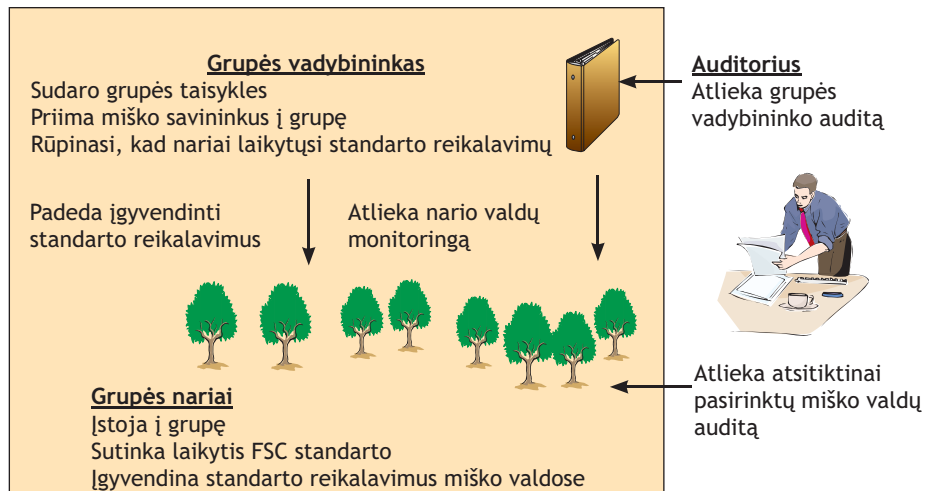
Grupės vadybininkas
Sudaro grupės taisykles
Priima miško savininkus į grupę
Rūpinasi, kad nariai laikytųsi standarto reikalavimų

Auditorius
Atlieka grupės vadybininko auditą

Padeda įgyvendinti standarto reikalavimus

Atlieka nario valdų monitoringą

Atlieka atsitiktinai pasirinktų miško valdų auditą

Grupės nariai
Įstoja į grupę
Sutinka laikytis FSC standarto
Įgyvendina standarto reikalavimus miško valdose